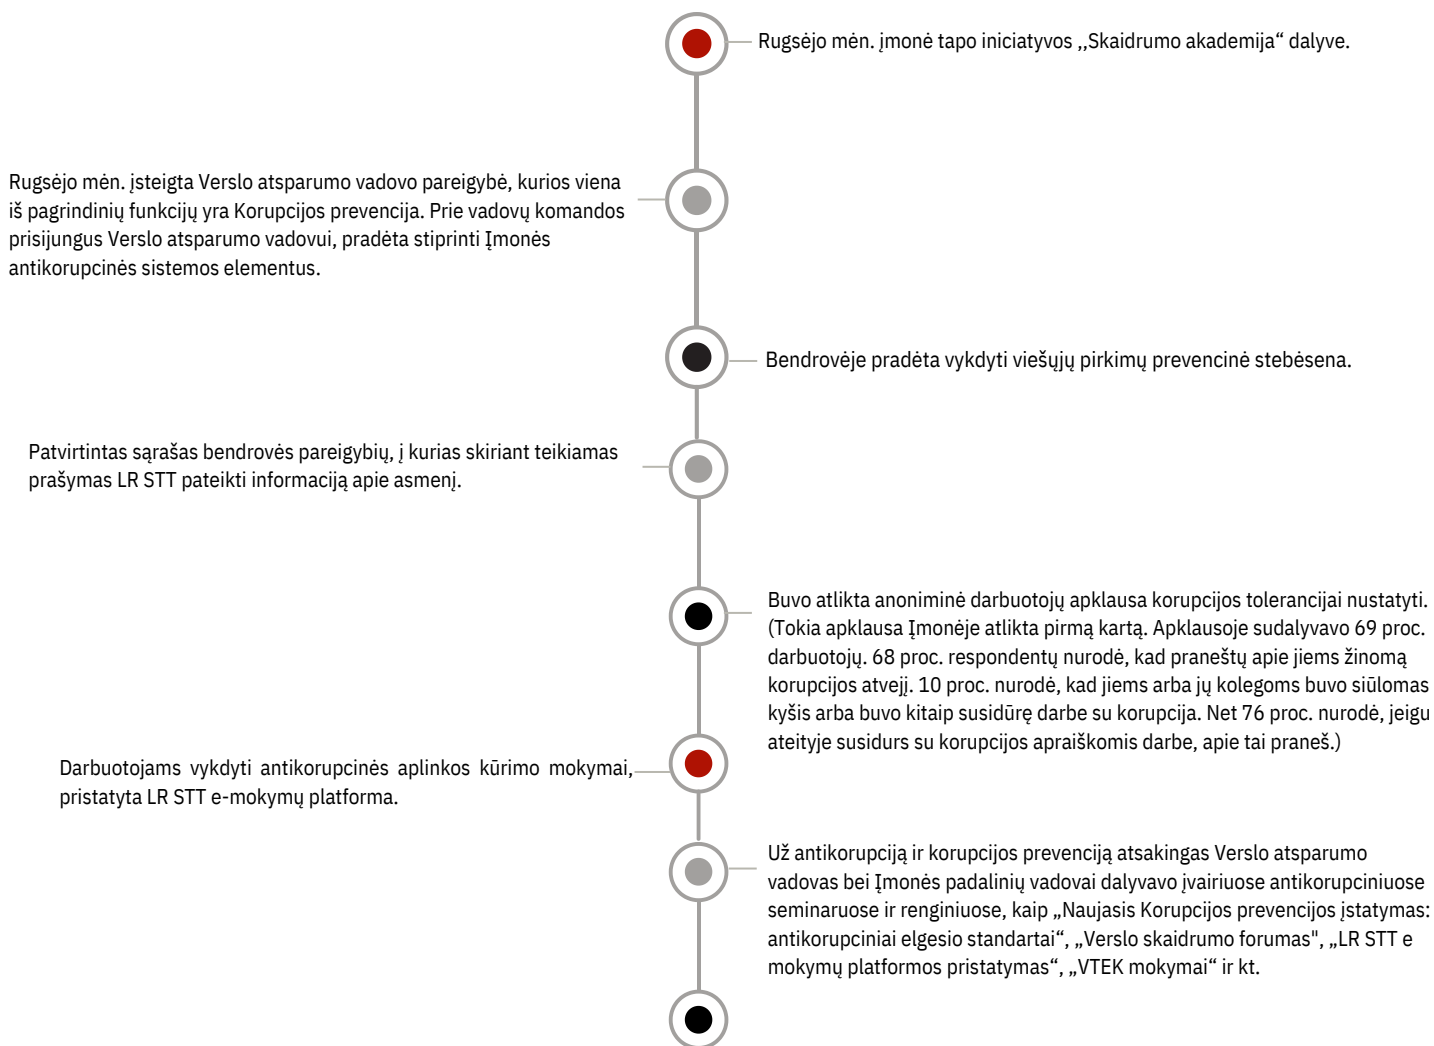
Rugsėjo mėn. įmonė tapo iniciatyvos ,,Skaidrumo akademija“ dalyve.

Rugsėjo mėn. įsteigta Verslo atsparumo vadovo pareigybė, kurios viena iš pagrindinių funkcijų yra Korupcijos prevencija. Prie vadovų komandos prisijungus Verslo atsparumo vadovui, pradėta stiprinti Įmonės antikorupcinės sistemos elementus.

Bendrovėje pradėta vykdyti viešųjų pirkimų prevencinė stebėsena.

Patvirtintas sąrašas bendrovės pareigybių, į kurias skiriant teikiamas prašymas LR STT pateikti informaciją apie asmenį.

Buvo atlikta anoniminė darbuotojų apklausa korupcijos tolerancijai nustatyti. (Tokia apklausa Įmonėje atlikta pirmą kartą. Apklausoje sudalyvavo 69 proc. darbuotojų. 68 proc. respondentų nurodė, kad praneštų apie jiems žinomą korupcijos atvejį. 10 proc. nurodė, kad jiems arba jų kolegoms buvo siūlomas kyšis arba buvo kitaip susidūrę darbe su korupcija. Net 76 proc. nurodė, jeigu ateityje susidurs su korupcijos apraiškomis darbe, apie tai praneš.)

Darbuotojams vykdyti antikorupcinės aplinkos kūrimo mokymai, pristatyta LR STT e-mokymų platforma.

Už antikorupciją ir korupcijos prevenciją atsakingas Verslo atsparumo vadovas bei Įmonės padalinių vadovai dalyvavo įvairiuose antikorupciniuose seminaruose ir renginiuose, kaip „Naujasis Korupcijos prevencijos įstatymas: antikorupciniai elgesio standartai“, „Verslo skaidrumo forumas", „LR STT e mokymų platformos pristatymas“, „VTEK mokymai“ ir kt.